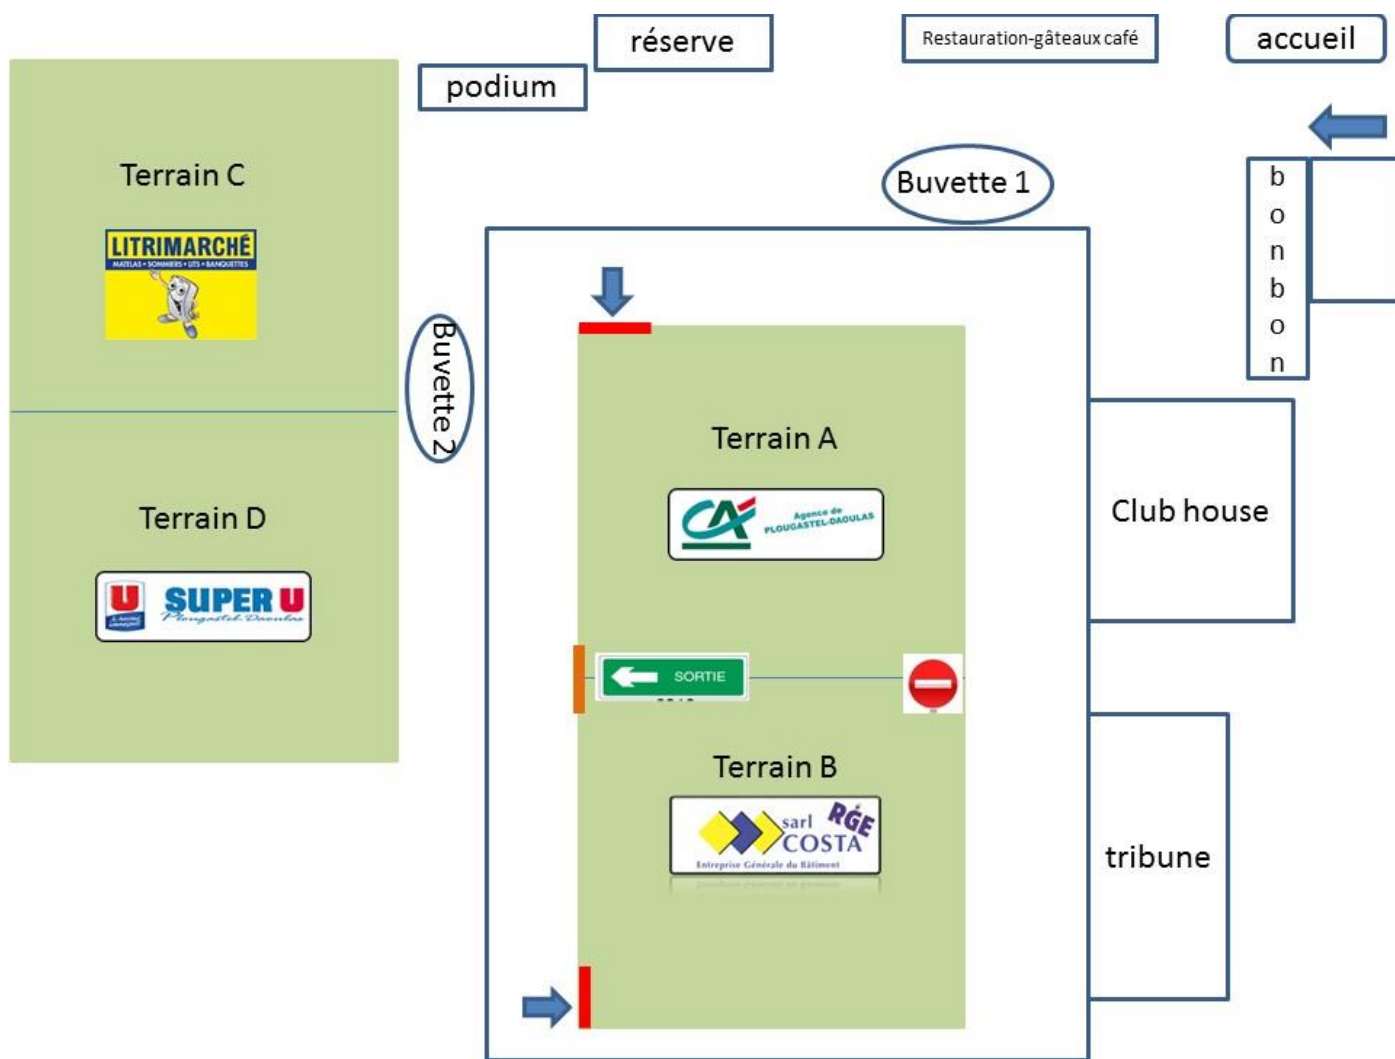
réserve

Restauration-gâteaux café

accueil

podium

Terrain C

LITRIMARCHÉ
MATELAS • SOMMIERS • LITS • BANQUETTES

Buvette 1

b
o
n
b
o
n

Buvette 2

Terrain A

CA Agence de PLOUGASTEL-DAOULAS

Club house

Terrain D

U SUPER U Plougastel-Daoulas

SORTIE

Terrain B

sarl RGE COSTA
Entreprise Générale du Bâtiment

tribune